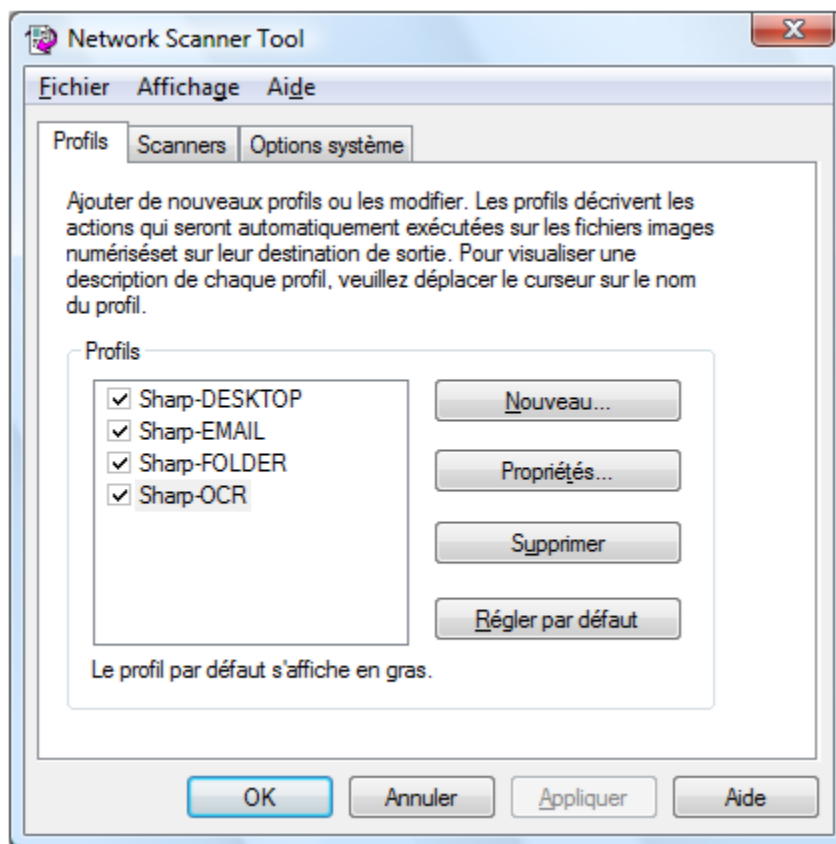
Network Scanner Tool

Fichier Affichage Aide

Profils Scanners Options système

Ajouter de nouveaux profils ou les modifier. Les profils décrivent les actions qui seront automatiquement exécutées sur les fichiers images numériséset sur leur destination de sortie. Pour visualiser une description de chaque profil, veuillez déplacer le curseur sur le nom du profil.

Profils

☑ Sharp-DESKTOP
☑ Sharp-EMAIL
☑ Sharp-FOLDER
☑ Sharp-OCR

Nouveau...

Propriétés...

Supprimer

Régler par défaut

Le profil par défaut s'affiche en gras.

OK Annuler Appliquer Aide